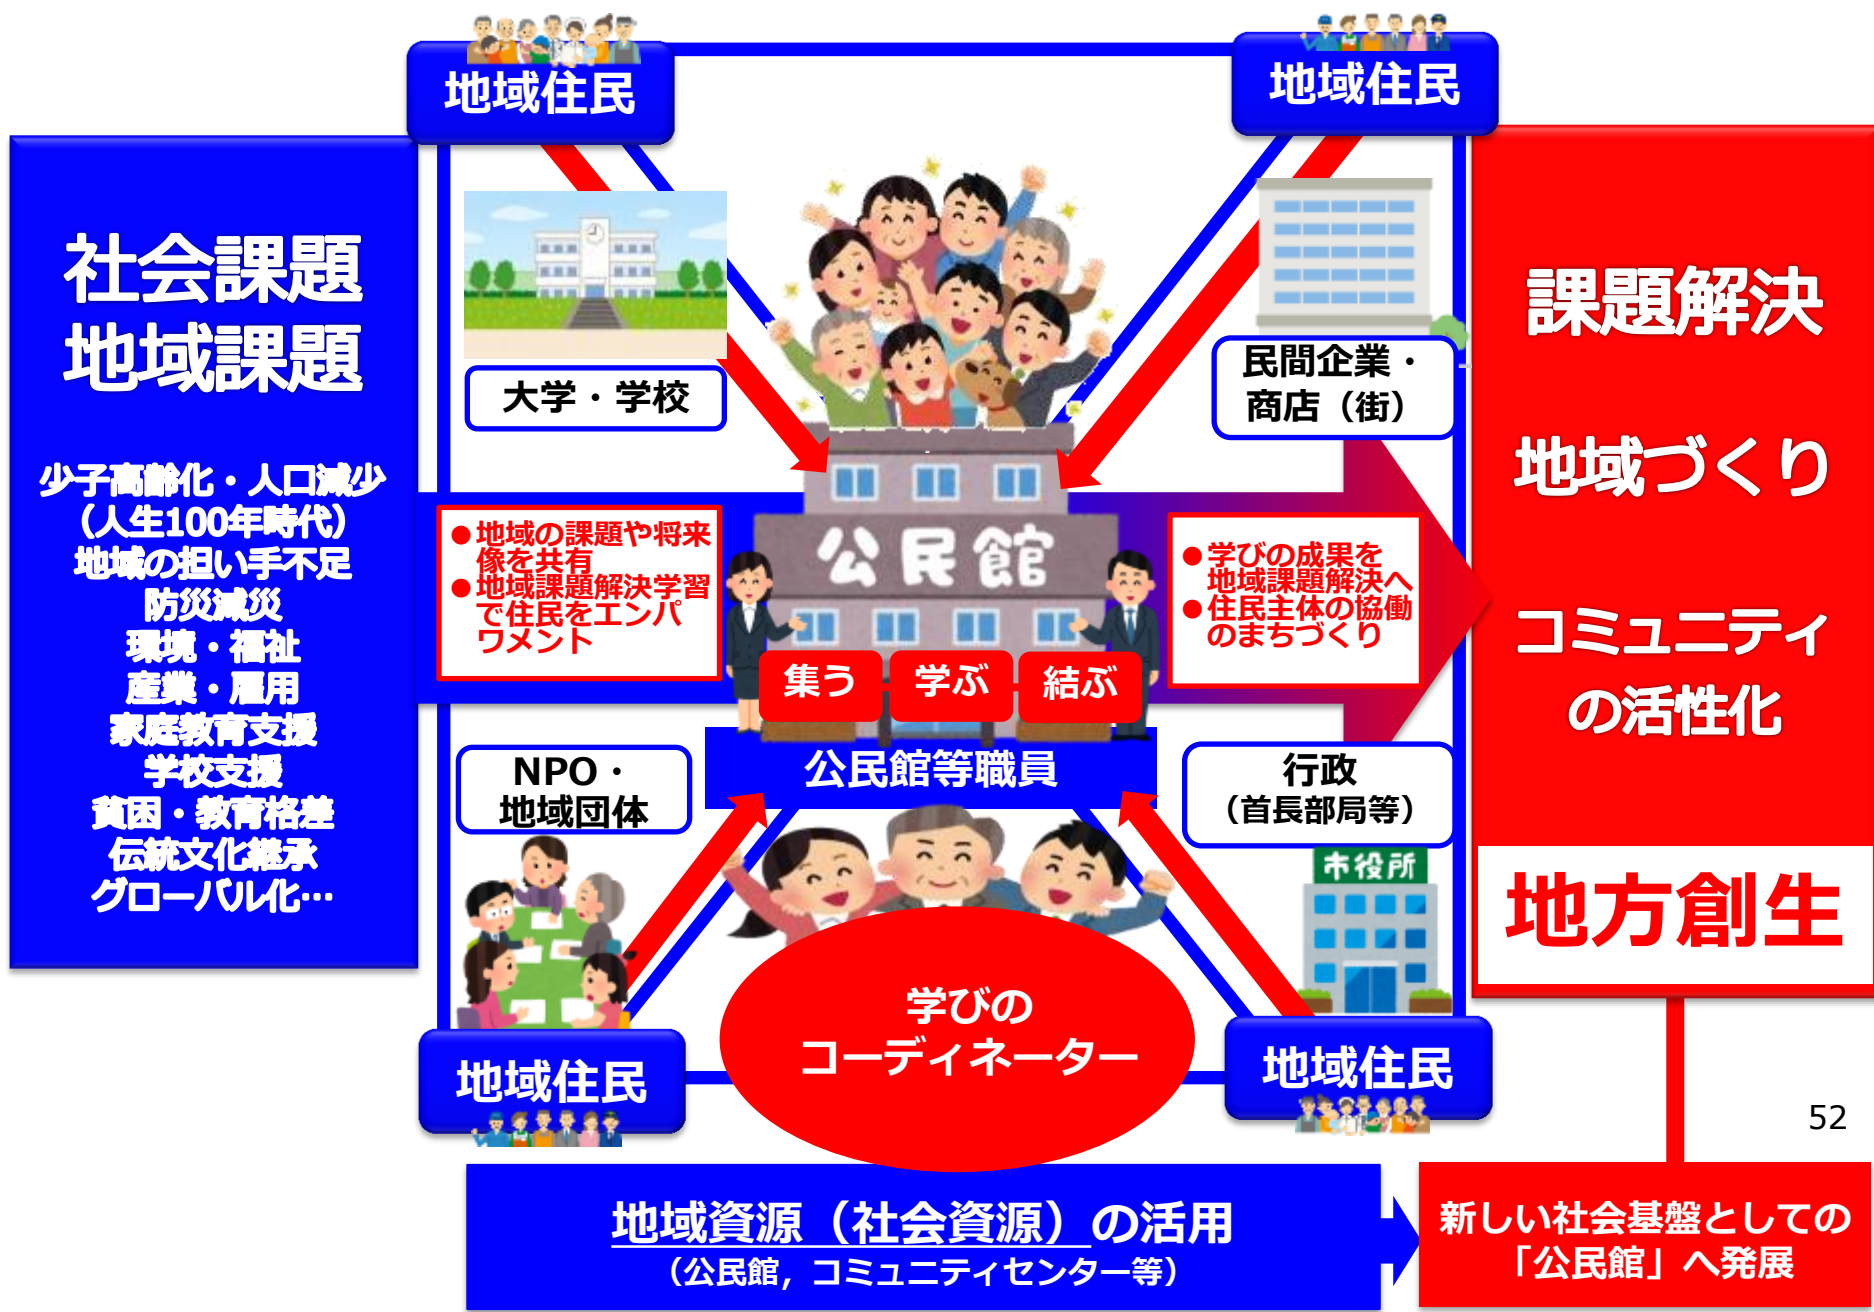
地域住民

地域住民

社会課題
地域課題

少子高齢化・人口減少
（人生100年時代）
地域の担い手不足
防災減災
環境・福祉
産業・雇用
家庭教育支援
学校支援
貧困・教育格差
伝統文化継承
グローバル化…

大学・学校

民間企業・
商店（街）

課題解決

地域づくり

コミュニティ
の活性化

地方創生

●地域の課題や将来像を共有
●地域課題解決学習で住民をエンパワメント

公民館

●学びの成果を地域課題解決へ
●住民主体の協働のまちづくり

集う　学ぶ　結ぶ

公民館等職員

NPO・
地域団体

行政
（首長部局等）

市役所

学びの
コーディネーター

地域住民

地域住民

52

地域資源（社会資源）の活用
（公民館，コミュニティセンター等）

新しい社会基盤としての
「公民館」へ発展